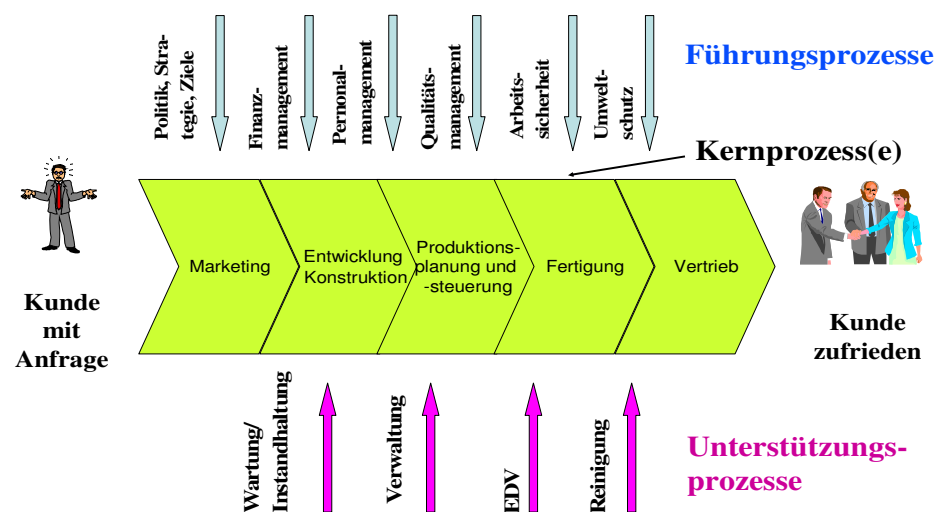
Politik, Strategie, Ziele

Finanzmanagement

Personalmanagement

Qualitätsmanagement

Arbeitssicherheit

Umweltschutz

Führungsprozesse

Kernprozess(e)

Kunde mit Anfrage

Marketing

Entwicklung Konstruktion

Produktionsplanung und -steuerung

Fertigung

Vertrieb

Kunde zufrieden

Wartung/ Instandhaltung

Verwaltung

EDV

Reinigung

Unterstützungsprozesse